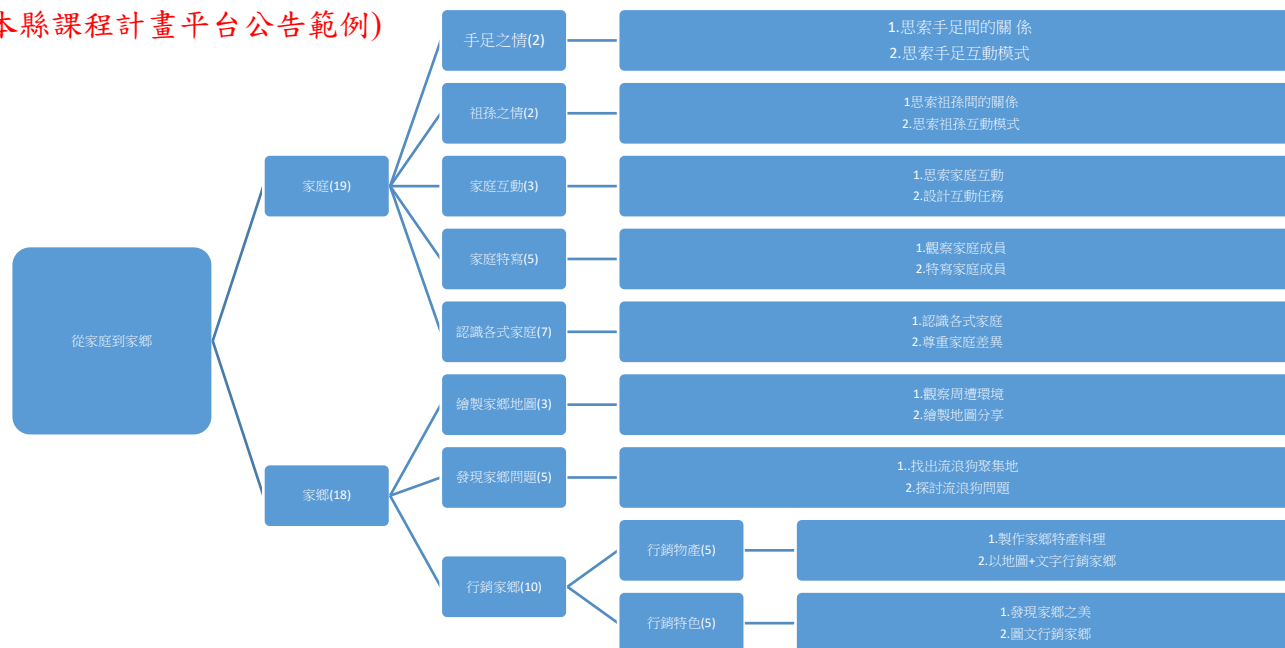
本縣課程計畫平台公告範例)

從家庭到家鄉

家庭(19)

手足之情(2)

1.思索手足間的關 係
2.思索手足互動模式

祖孫之情(2)

1思索祖孫間的關係
2.思索祖孫互動模式

家庭互動(3)

1.思索家庭互動
2.設計互動任務

家庭特寫(5)

1.觀察家庭成員
2.特寫家庭成員

認識各式家庭(7)

1.認識各式家庭
2.尊重家庭差異

家鄉(18)

繪製家鄉地圖(3)

1.觀察周遭環境
2.繪製地圖分享

發現家鄉問題(5)

1..找出流浪狗聚集地
2.探討流浪狗問題

行銷家鄉(10)

行銷物產(5)

1.製作家鄉特產料理
2.以地圖+文字行銷家鄉

行銷特色(5)

1.發現家鄉之美
2.圖文行銷家鄉